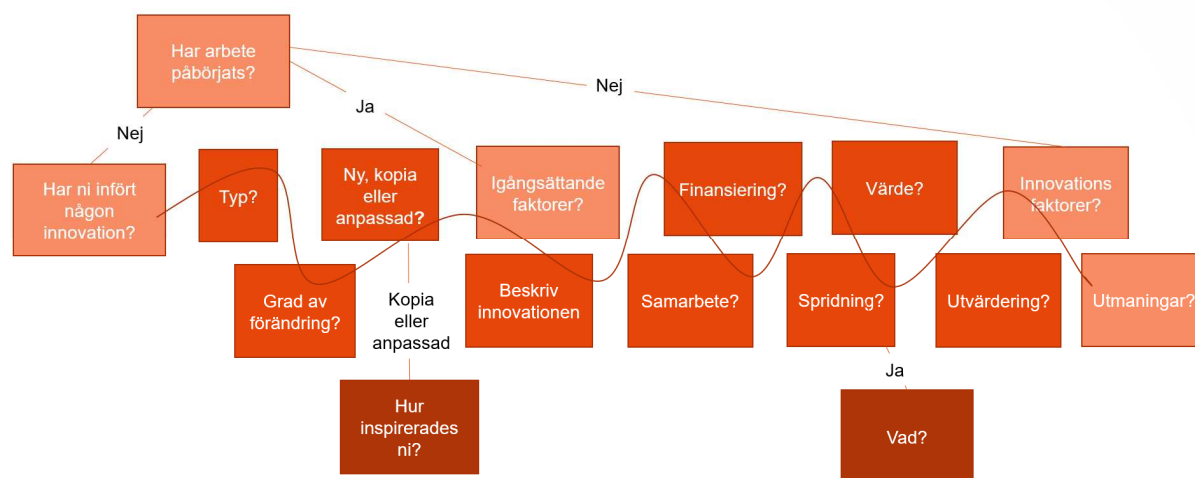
Har arbete påbörjats?

Ja

Nej

Nej

Har ni infört någon innovation?

Typ?

Ny, kopia eller anpassad?

Igångsättande faktorer?

Finansiering?

Värde?

Innovations faktorer?

Grad av förändring?

Kopia eller anpassad

Beskriv innovationen

Samarbete?

Spridning?

Utvärdering?

Utmaningar?

Hur inspirerades ni?

Ja

Vad?